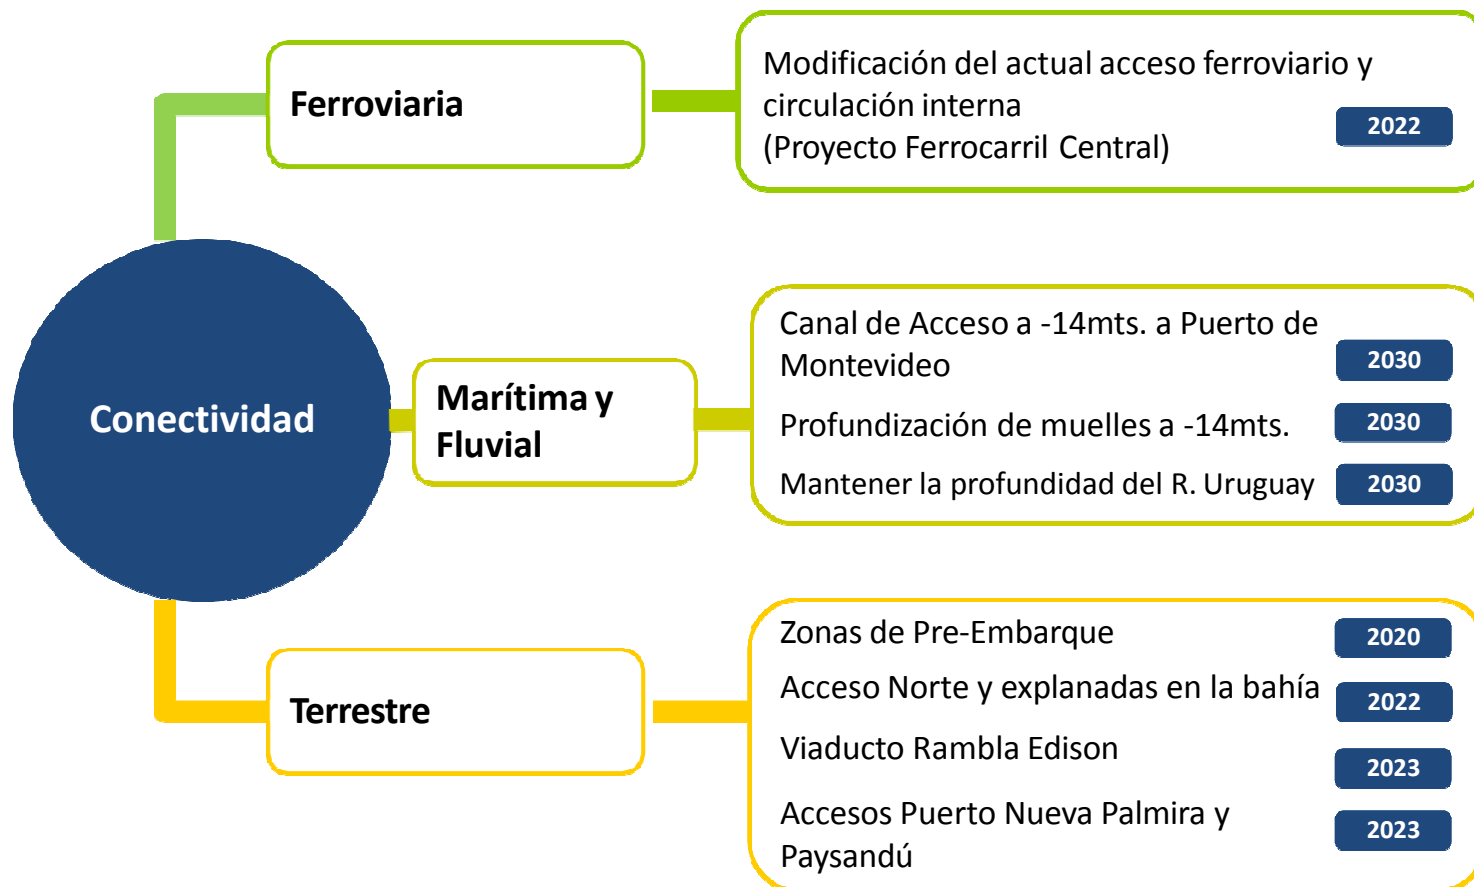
Conectividad

Ferroviaria

Modificación del actual acceso ferroviario y circulación interna (Proyecto Ferrocarril Central)

2022

Marítima y Fluvial

Canal de Acceso a -14mts. a Puerto de Montevideo

2030

Profundización de muelles a -14mts.

2030

Mantener la profundidad del R. Uruguay

2030

Terrestre

Zonas de Pre-Embarque

2020

Acceso Norte y explanadas en la bahía

2022

Viaducto Rambla Edison

2023

Accesos Puerto Nueva Palmira y Paysandú

2023